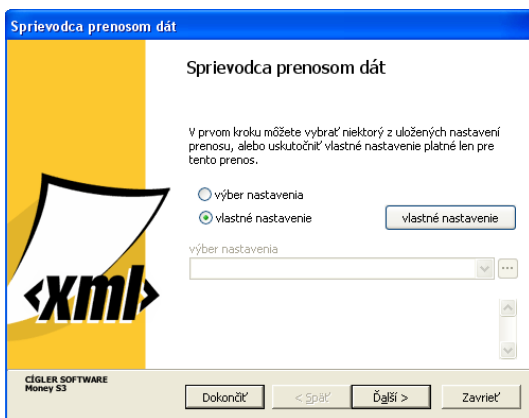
Sprievodca prenosom dát

Sprievodca prenosom dát

V prvom kroku môžete vybrať niektorý z uložených nastavení prenosu, alebo uskutočniť vlastné nastavenie platné len pre tento prenos.

výber nastavenia

vlastné nastavenie

vlastné nastavenie

výber nastavenia

...

<xml>

CÍGLER SOFTWARE
Money S3

Dokončiť

< Späť

Ďalší >

Zavrieť